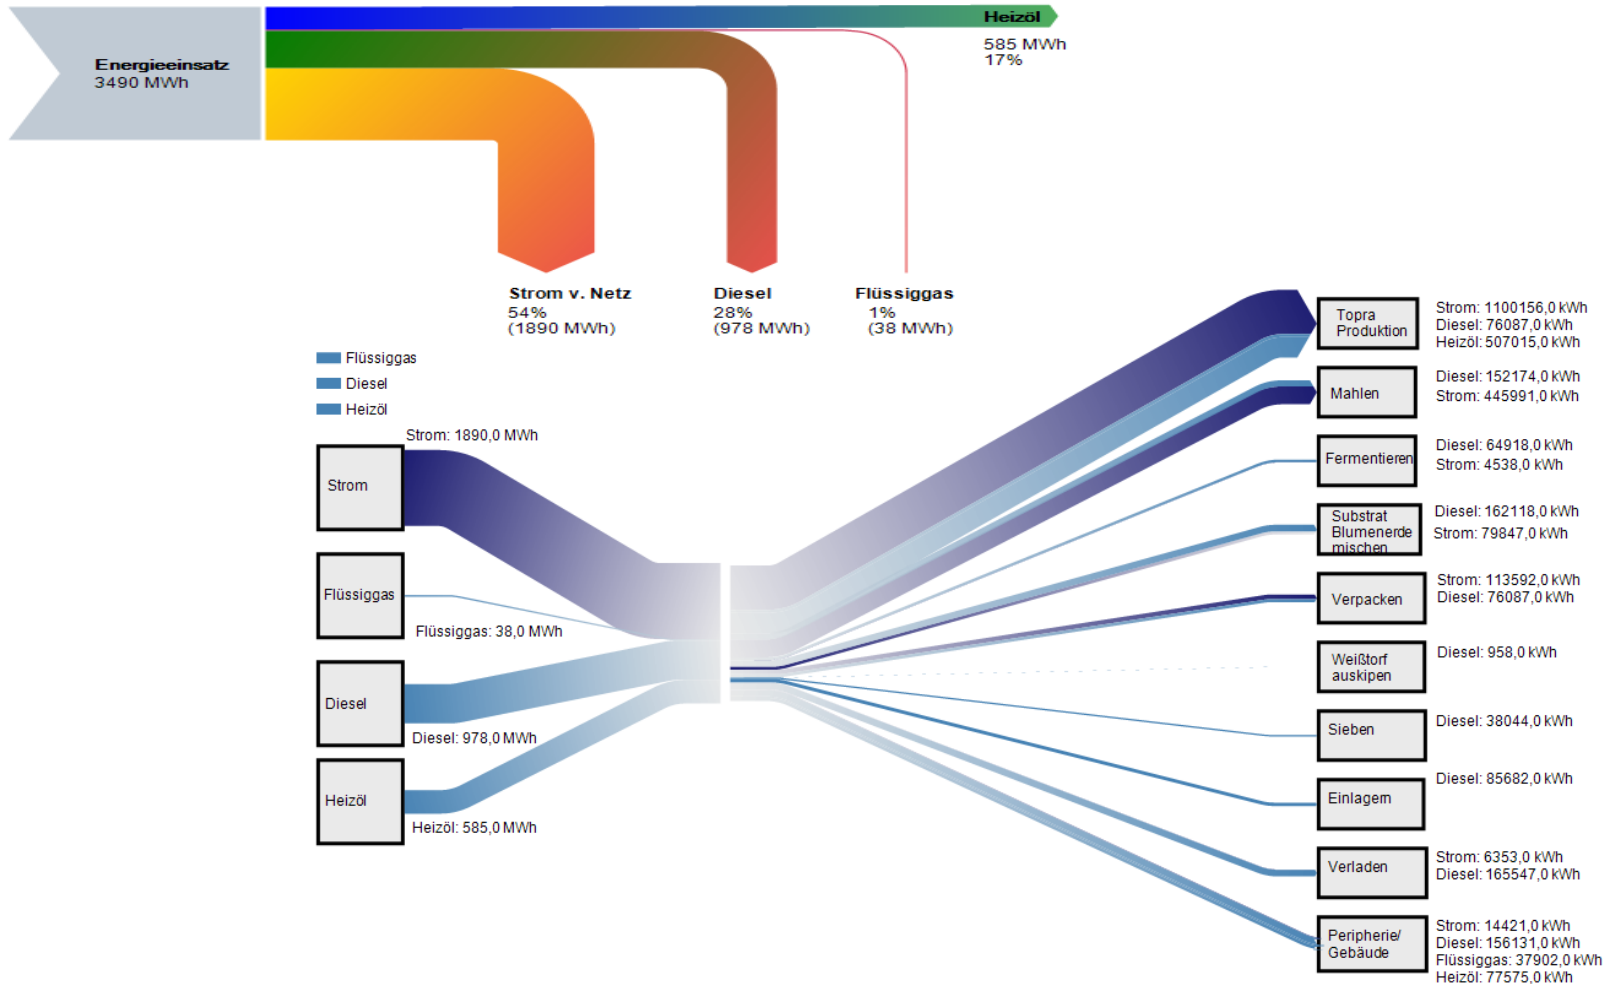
Energieeinsatz
3490 MWh

Heizöl
585 MWh
17%

Strom v. Netz
54%
(1890 MWh)

Diesel
28%
(978 MWh)

Flüssiggas
1%
(38 MWh)

Flüssiggas
Diesel
Heizöl

Strom: 1890,0 MWh

Strom

Flüssiggas

Flüssiggas: 38,0 MWh

Diesel

Diesel: 978,0 MWh

Heizöl

Heizöl: 585,0 MWh

Topra Produktion
Strom: 1100156,0 kWh
Diesel: 76087,0 kWh
Heizöl: 507015,0 kWh

Mahlen
Diesel: 152174,0 kWh
Strom: 445991,0 kWh

Fermentieren
Diesel: 64918,0 kWh
Strom: 4538,0 kWh

Substrat Blumenerde mischen
Diesel: 162118,0 kWh
Strom: 79847,0 kWh

Verpacken
Strom: 113592,0 kWh
Diesel: 76087,0 kWh

Weißtorf auskipen
Diesel: 958,0 kWh

Sieben
Diesel: 38044,0 kWh

Einlagern
Diesel: 85682,0 kWh

Verladen
Strom: 6353,0 kWh
Diesel: 165547,0 kWh

Peripherie/ Gebäude
Strom: 14421,0 kWh
Diesel: 156131,0 kWh
Flüssiggas: 37902,0 kWh
Heizöl: 77575,0 kWh